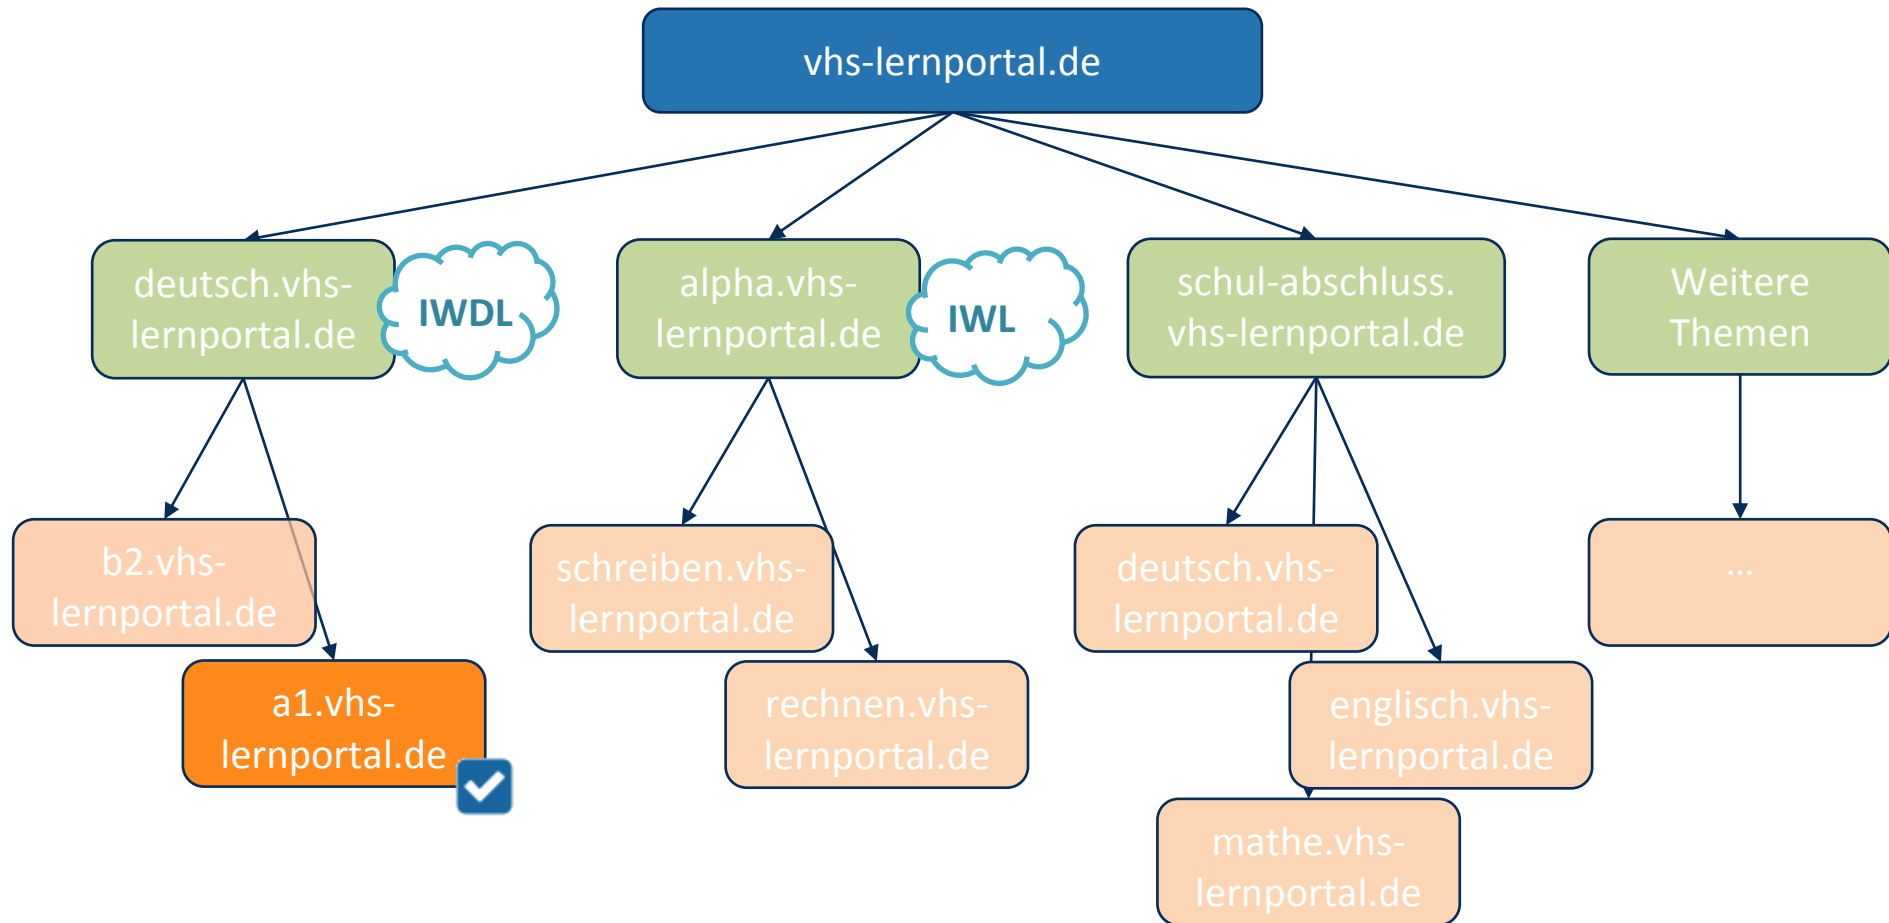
vhs-lernportal.de

deutsch.vhs-lernportal.de

IWDL

alpha.vhs-lernportal.de

IWL

schul-abschluss. vhs-lernportal.de

Weitere Themen

b2.vhs-lernportal.de

a1.vhs-lernportal.de

schreiben.vhs-lernportal.de

rechnen.vhs-lernportal.de

deutsch.vhs-lernportal.de

englisch.vhs-lernportal.de

mathe.vhs-lernportal.de

...